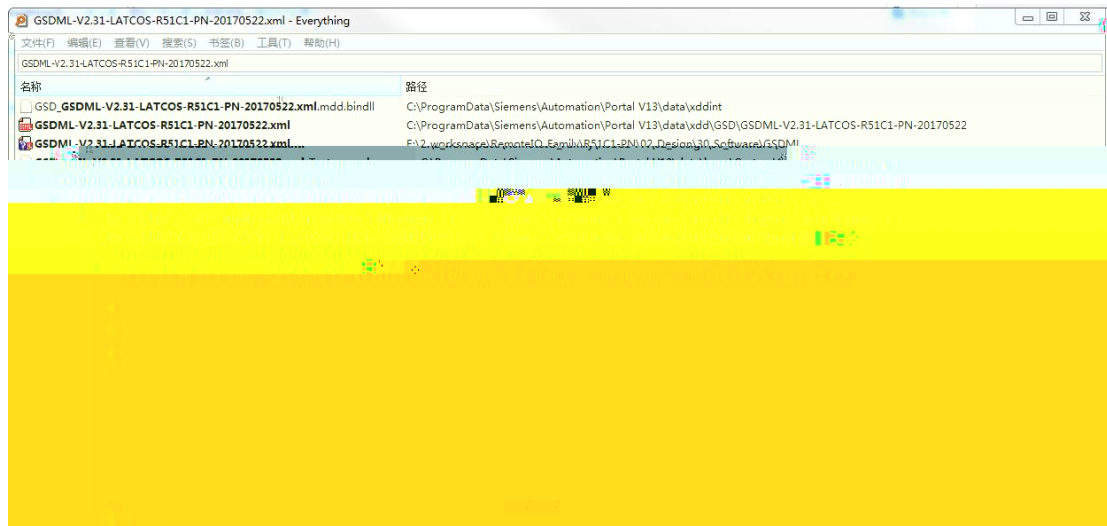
GSDML-V2.31-LATCOS-R51C1-PN-20170522.xml - Everything

文件(F) 编辑(E) 查看(V) 搜索(S) 书签(B) 工具(T) 帮助(H)

GSDML-V2.31-LATCOS-R51C1-PN-20170522.xml

| 名称 | 路径 |
|---|---|
| GSD_GSDML-V2.31-LATCOS-R51C1-PN-20170522.xml.mdd.bindll | C:\ProgramData\Siemens\Automation\Portal V13\data\xddint |
| GSDML-V2.31-LATCOS-R51C1-PN-20170522.xml | C:\ProgramData\Siemens\Automation\Portal V13\data\xdd\GSD\GSDML-V2.31-LATCOS-R51C1-PN-20170522 |
| GSDML-V2.31-LATCOS-R51C1-PN-20170522.xml.... | F:\2.workspace\RemoteIO_Family\R51C1-PN\02_Design\30_Software\GSDML |
| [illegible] | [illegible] |